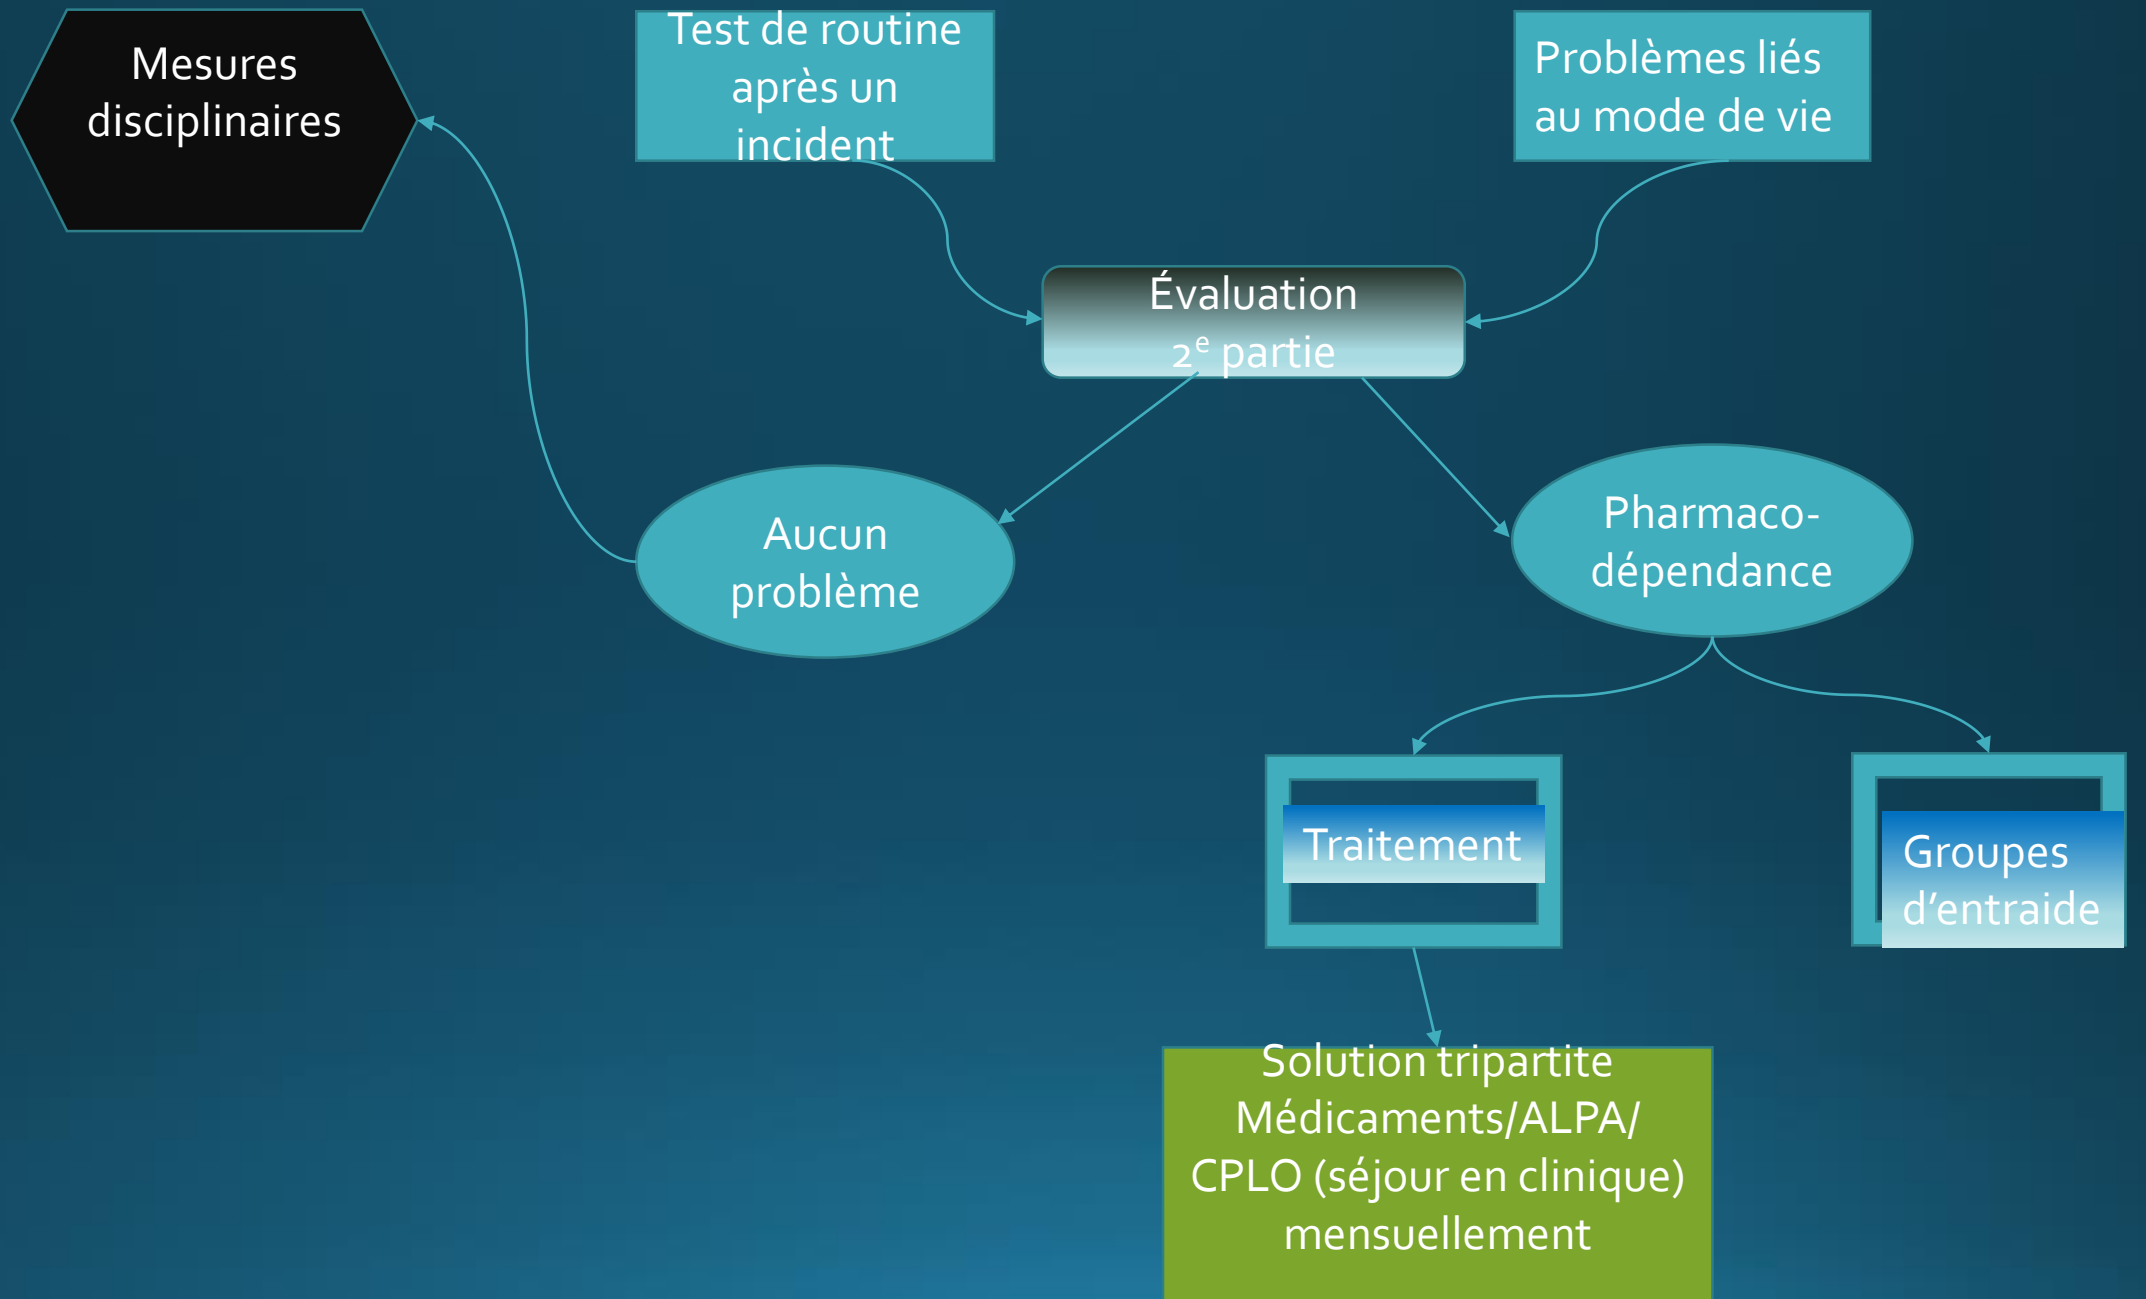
Mesures disciplinaires

Test de routine après un incident

Problèmes liés au mode de vie

Évaluation
2$^{e}$ partie

Aucun problème

Pharmaco-dépendance

Traitement

Groupes d'entraide

Solution tripartite
Médicaments/ALPA/
CPLO (séjour en clinique)
mensuellement